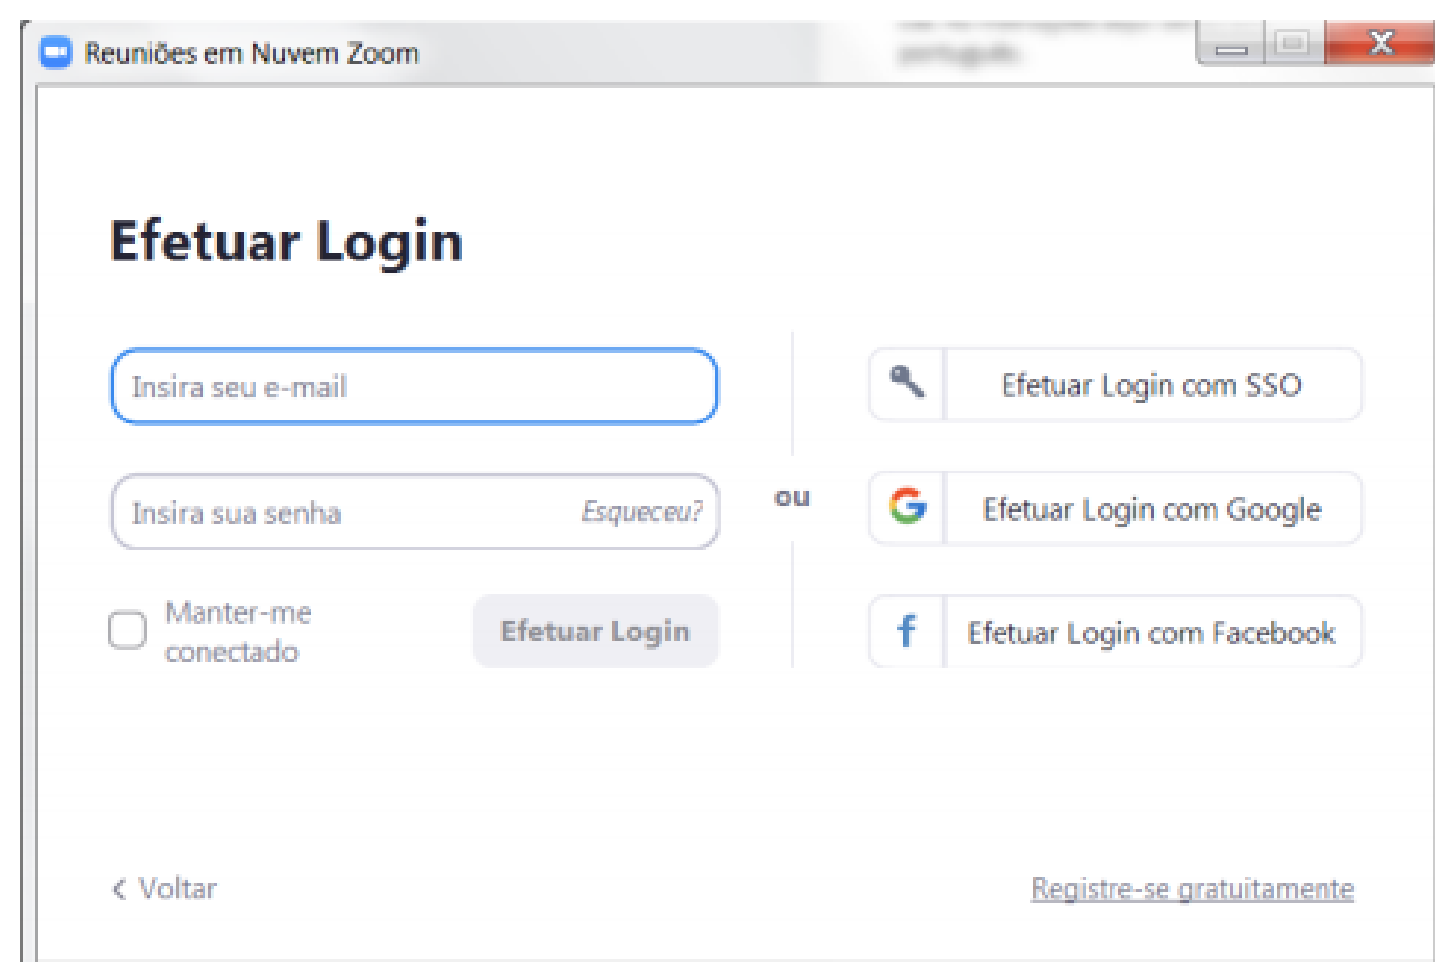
Reuniões em Nuvem Zoom

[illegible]

Efetuar Login

Insira seu e-mail

Insira sua senha Esqueceu?

Manter-me conectado

Efetuar Login

ou

Efetuar Login com SSO

Efetuar Login com Google

Efetuar Login com Facebook

< Voltar

Registre-se gratuitamente